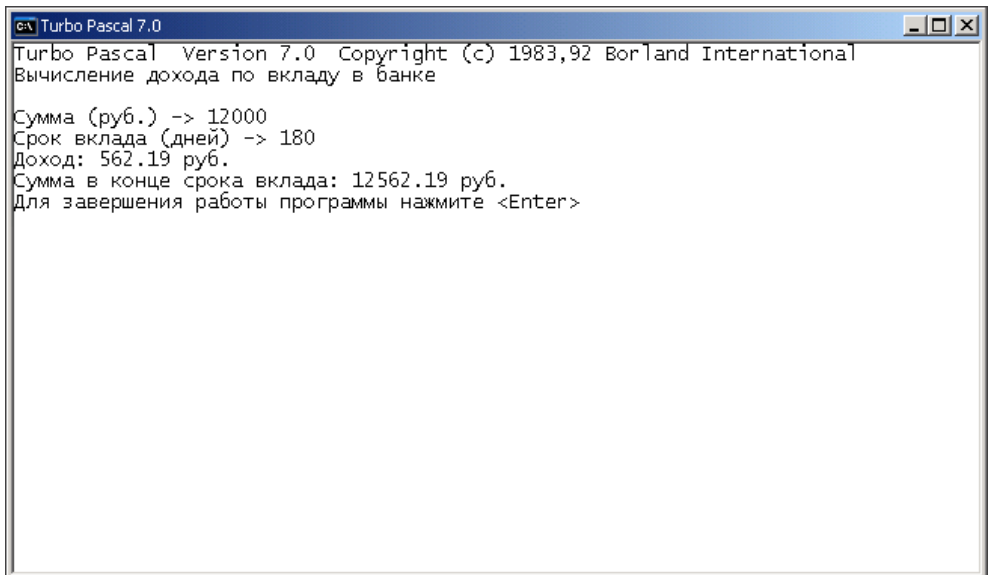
Turbo Pascal 7.0

Turbo Pascal  Version 7.0  Copyright (c) 1983,92 Borland International
Вычисление дохода по вкладу в банке

Сумма (руб.) -> 12000
Срок вклада (дней) -> 180
Доход: 562.19 руб.
Сумма в конце срока вклада: 12562.19 руб.
Для завершения работы программы нажмите <Enter>